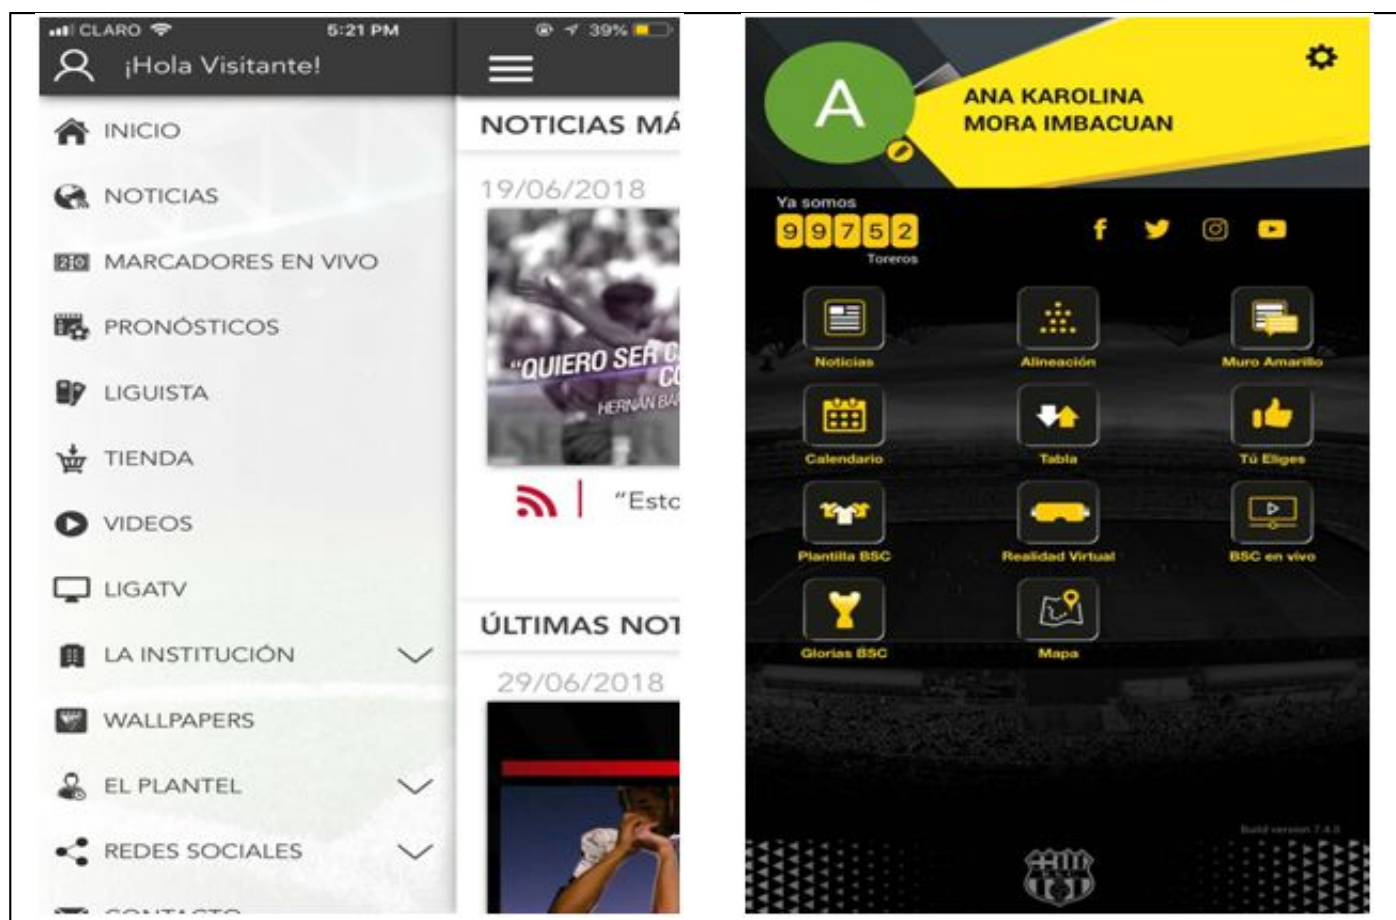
CLARO 5:21 PM 39%

¡Hola Visitante!

INICIO

NOTICIAS

2-0 MARCADORES EN VIVO

PRONÓSTICOS

LIGUISTA

TIENDA

VIDEOS

LIGATV

LA INSTITUCIÓN

WALLPAPERS

EL PLANTEL

REDES SOCIALES

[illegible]

NOTICIAS MÁ

19/06/2018

"QUIERO SER C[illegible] CO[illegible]

HERNÁN BA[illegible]

"Estc

ÚLTIMAS NOT

29/06/2018

A

ANA KAROLINA MORA IMBACUAN

Ya somos

99752

Toreros

Noticias

Alineación

Muro Amarillo

Calendario

Tabla

Tú Eliges

Plantilla BSC

Realidad Virtual

BSC en vivo

Glorias BSC

Mapa

Build version 7.4.0